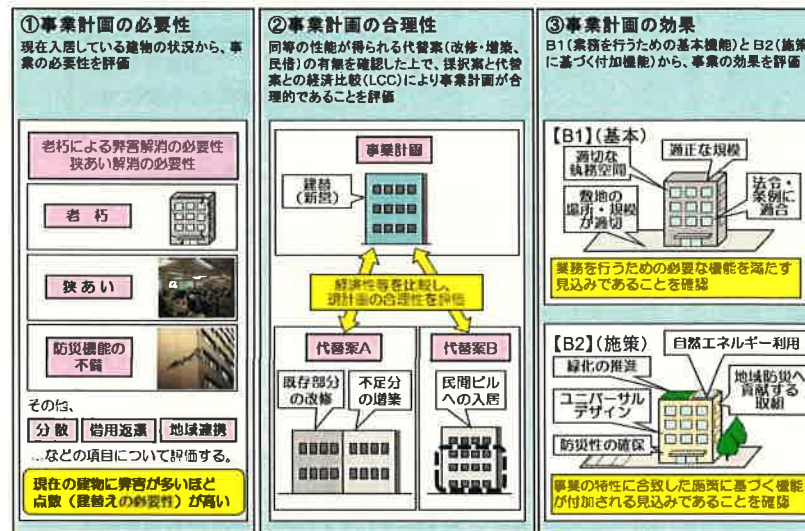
①事業計画の必要性
現在入居している建物の状況から、事業の必要性を評価

老朽による弊害解消の必要性
狭あい解消の必要性

老朽

狭あい

防災機能の不備

その他、
分散　借用返還　地域連携
…などの項目について評価する。

現在の建物に弊害が多いほど点数（建替えの必要性）が高い

②事業計画の合理性
同等の性能が得られる代替案（改修・増築、民借）の有無を確認した上で、採択案と代替案との経済比較（LCC）により事業計画が合理的であることを評価

事業計画

建替（新営）

経済性等を比較し、事業計画の合理性を評価

代替案A

既存部分の改修

不足分の増築

代替案B

民間ビルへの入居

③事業計画の効果
B1（業務を行うための基本機能）とB2（施策に基づく付加機能）から、事業の効果を評価

【B1】（基本）

適切な執務空間

適正な規模

敷地の場所・規模が適切

法令・条例に適合

業務を行うための必要な機能を満たす見込みであることを確認

【B2】（施策）

自然エネルギー利用

緑化の推進

地域防災へ貢献する取組

ユニバーサルデザイン

防災性の確保

事業の特性に合致した施策に基づく機能が付加される見込みであることを確認